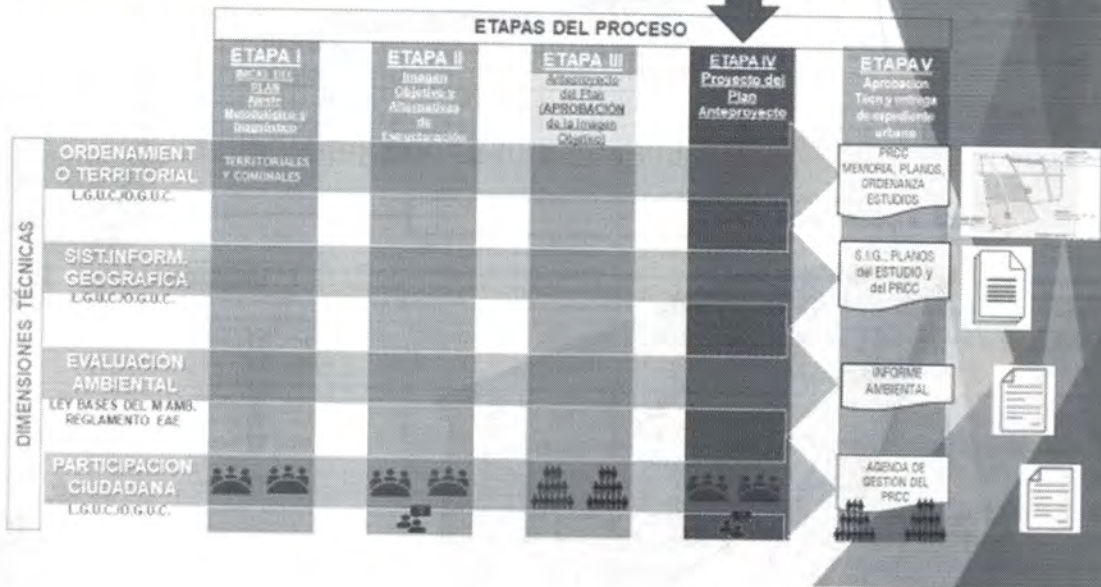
ETAPAS DEL PROCESO

ETAPA I
INICIO DEL PLAN Ajuste Metodológico y Diagnóstico

ETAPA II
Imagen Objetivo y Alternativas de Estructuración

ETAPA III
Anteproyecto del Plan (APROBACIÓN de la Imagen Objetivo)

ETAPA IV
Proyecto del Plan Anteproyecto

ETAPA V
Aprobación Técnica y entrega de expediente urbano

DIMENSIONES TÉCNICAS

ORDENAMIENTO TERRITORIAL
L.G.U.C./O.G.U.C.

TERRITORIALES Y COMUNALES

PRCC MEMORIA, PLANOS, ORDENANZA ESTUDIOS

SIST.INFORM. GEOGRAFICA
L.G.U.C./O.G.U.C.

S.I.G.; PLANOS del ESTUDIO y del PRCC

EVALUACIÓN AMBIENTAL
LEY BASES DEL M.AMB. REGLAMENTO EAE

INFORME AMBIENTAL

PARTICIPACION CIUDADANA
L.G.U.C./O.G.U.C.

AGENDA DE GESTION DEL PRCC